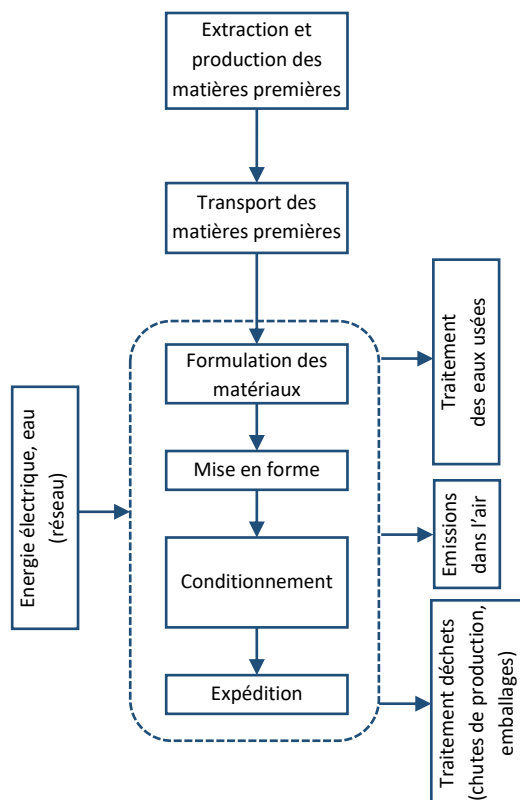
Extraction et production des matières premières

Transport des matières premières

Energie électrique, eau (réseau)

Formulation des matériaux

Mise en forme

Conditionnement

Expédition

Traitement des eaux usées

Emissions dans l'air

Traitement déchets (chutes de production, emballages)